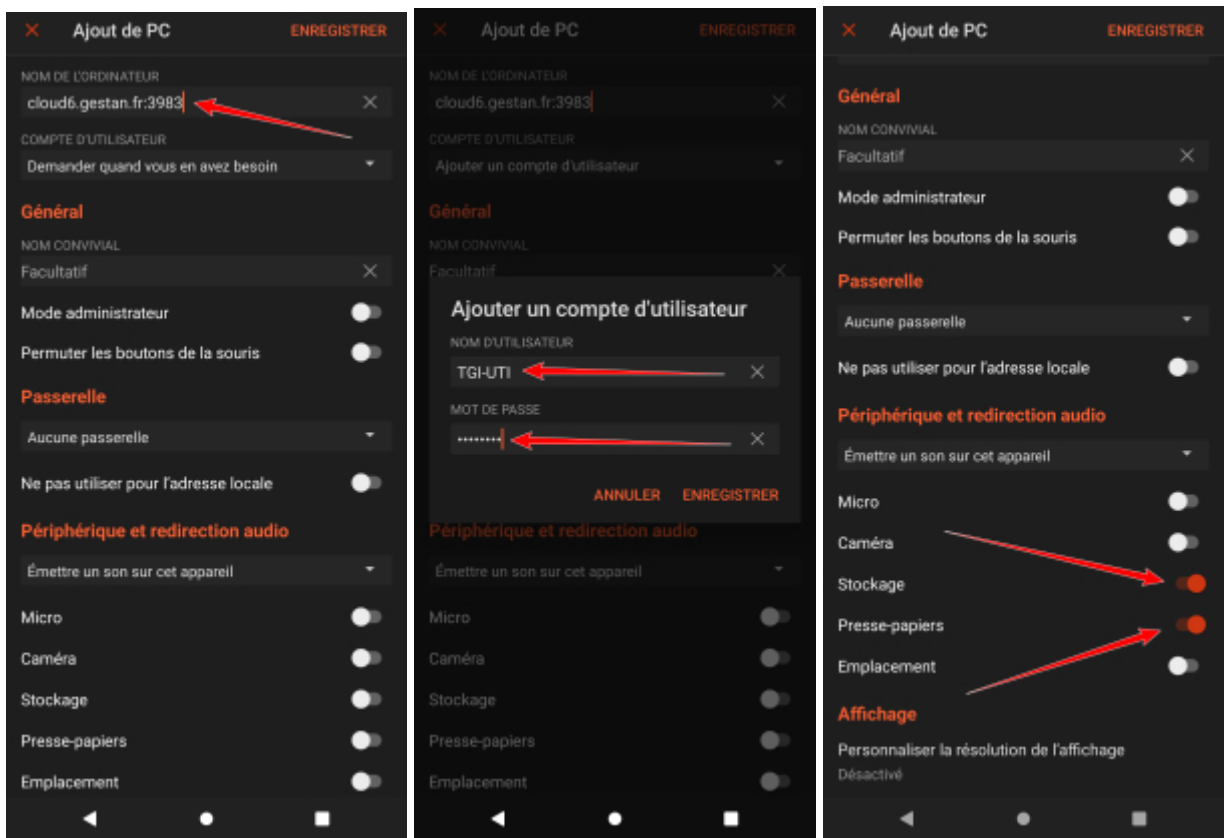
Ajout de PC ENREGISTRER

NOM DE L'ORDINATEUR
cloud6.gestan.fr:3983

COMPTE D'UTILISATEUR
Demander quand vous en avez besoin

Général
NOM CONVIVIAL
Facultatif
Mode administrateur
Permuter les boutons de la souris

Passerelle
Aucune passerelle
Ne pas utiliser pour l'adresse locale

Périphérique et redirection audio
Émettre un son sur cet appareil
Micro
Caméra
Stockage
Presse-papiers
Emplacement

Ajout de PC ENREGISTRER

NOM DE L'ORDINATEUR
cloud6.gestan.fr:3983

COMPTE D'UTILISATEUR
Ajouter un compte d'utilisateur

Général
NOM CONVIVIAL
Facultatif

Ajouter un compte d'utilisateur
NOM D'UTILISATEUR
TGI-UTI
MOT DE PASSE
••••••••
ANNULER ENREGISTRER

Périphérique et redirection audio
Émettre un son sur cet appareil
Micro
Caméra
Stockage
Presse-papiers
Emplacement

Ajout de PC ENREGISTRER

Général
NOM CONVIVIAL
Facultatif
Mode administrateur
Permuter les boutons de la souris

Passerelle
Aucune passerelle
Ne pas utiliser pour l'adresse locale

Périphérique et redirection audio
Émettre un son sur cet appareil
Micro
Caméra
Stockage
Presse-papiers
Emplacement

Affichage
Personnaliser la résolution de l'affichage
Désactivé